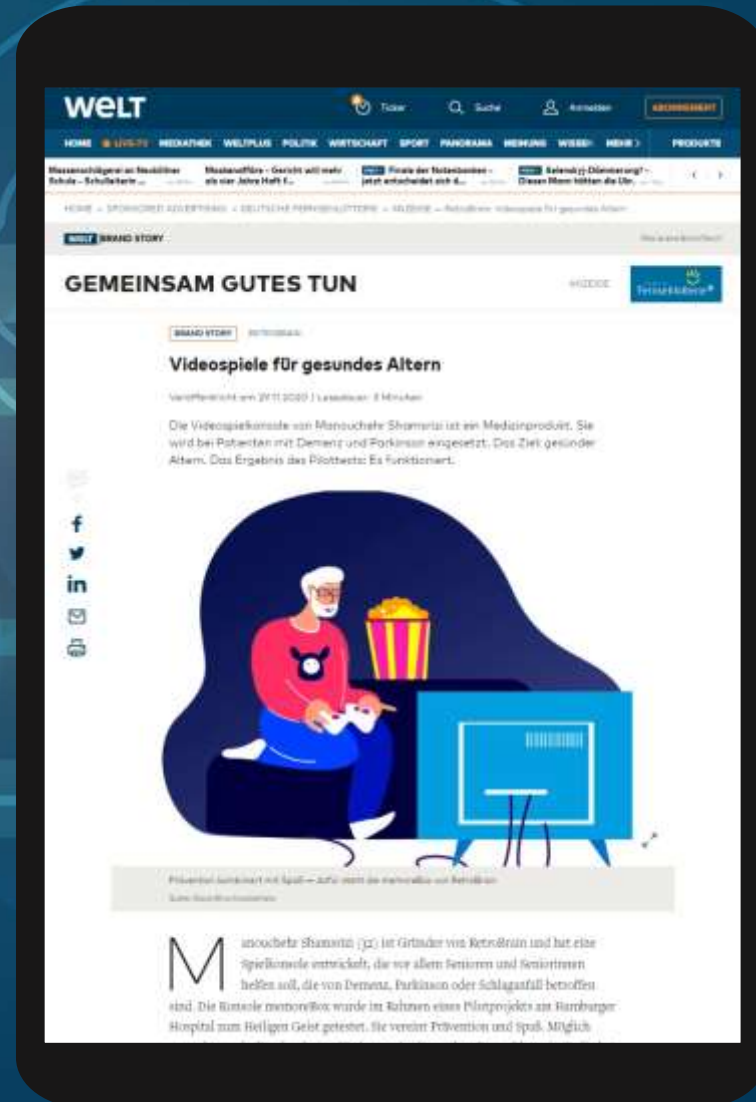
WELT

Ticker Suche Anmelden ABONNEMENT

HOME LIVE-TV MEDIATHEK WELTPLUS POLITIK WIRTSCHAFT SPORT PANORAMA MEINUNG WISSEN MEHR PRODUKTE

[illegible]

WELT BRAND STORY

GEMEINSAM GUTES TUN

ANZEIGE

BRAND STORY

Videospiele für gesundes Altern

Veröffentlicht am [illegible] | Lesedauer: 3 Minuten

Die Videospielkonsole von Manouchehr Shamsrizi ist ein Medizinprodukt. Sie wird bei Patienten mit Demenz und Parkinson eingesetzt. Das Ziel: gesünder Altern. Das Ergebnis des Pilottests: Es funktioniert.

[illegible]

Manouchehr Shamsrizi ([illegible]) ist Gründer von RetroBrain und hat eine Spielkonsole entwickelt, die vor allem Senioren und Seniorinnen helfen soll, die von Demenz, Parkinson oder Schlaganfall betroffen sind. Die Konsole memoreBox wurde im Rahmen eines Pilotprojekts am Hamburger Hospital zum Heiligen Geist getestet. Sie vereint Prävention und Spaß. Möglich